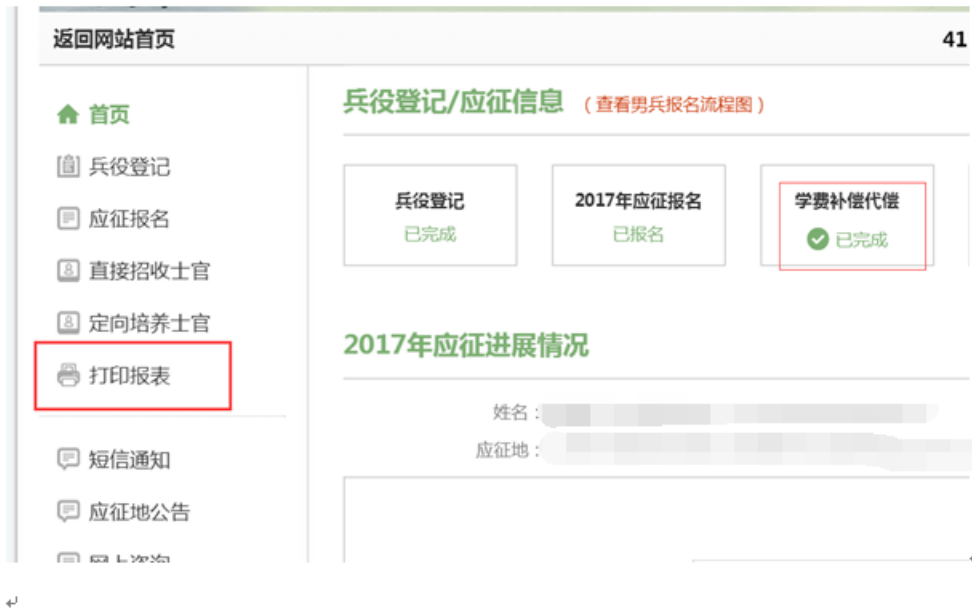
返回网站首页

41

首页

兵役登记

应征报名

直接招收士官

定向培养士官

打印报表

短信通知

应征地公告

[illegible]

兵役登记/应征信息 （查看男兵报名流程图）

兵役登记
已完成

2017年应征报名
已报名

学费补偿代偿
已完成

2017年应征进展情况

姓名：

应征地：